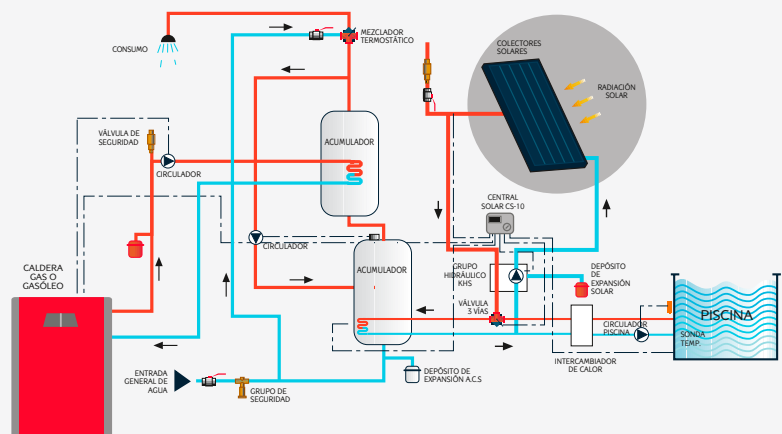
CONSUMO

MEZCLADOR TERMOSTÁTICO

COLECTORES SOLARES

RADIACIÓN SOLAR

VÁLVULA DE SEGURIDAD

CIRCULADOR

ACUMULADOR

CENTRAL SOLAR CS-10

CIRCULADOR

GRUPO HIDRÁULICO KHS

DEPÓSITO DE EXPANSIÓN SOLAR

CALDERA GAS O GASÓLEO

ACUMULADOR

VÁLVULA 3 VÍAS

PISCINA

CIRCULADOR PISCINA

SONDA TEMP.

ENTRADA GENERAL DE AGUA

GRUPO DE SEGURIDAD

DEPÓSITO DE EXPANSIÓN A.C.S

INTERCAMBIADOR DE CALOR